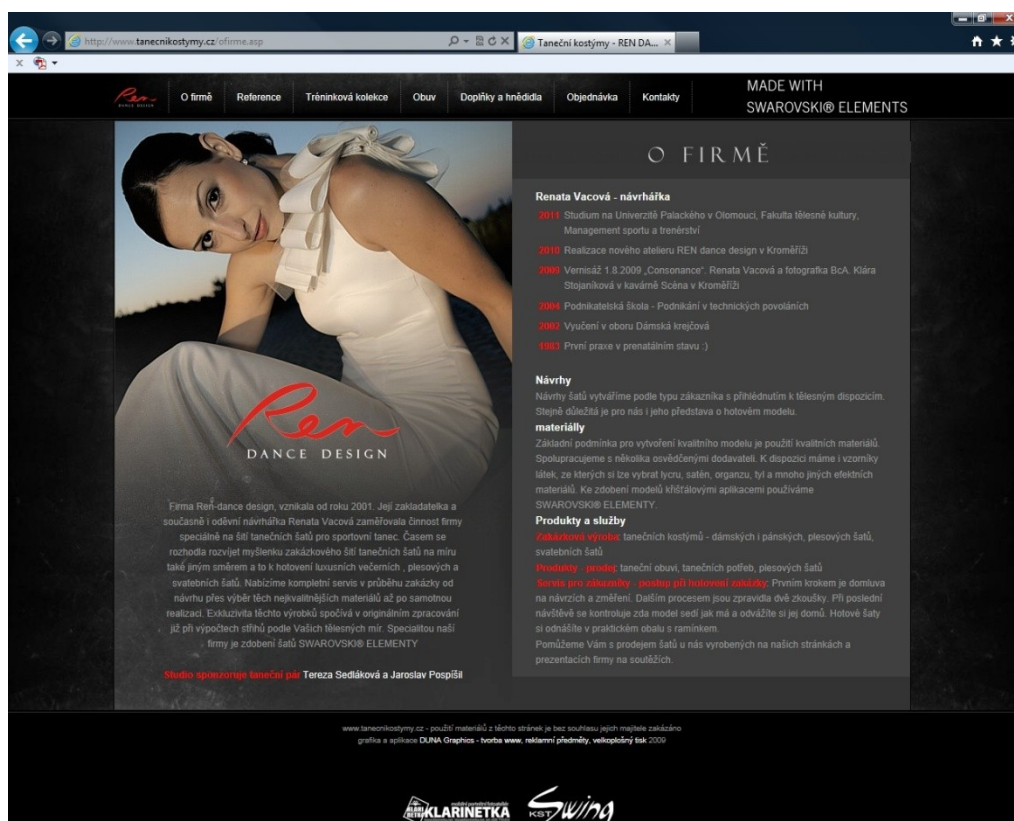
http://www.tanecnikostymy.cz/ofirme.asp

Taneční kostýmy - REN DA...

Ren DANCE DESIGN

O firmě | Reference | Tréninková kolekce | Obuv | Doplňky a hnědidla | Objednávka | Kontakty

MADE WITH SWAROVSKI® ELEMENTS

O FIRMĚ

Renata Vacová - návrhářka

2011 Studium na Univerzitě Palackého v Olomouci, Fakulta tělesné kultury, Management sportu a trenérství

2010 Realizace nového atelieru REN dance design v Kroměříži

2009 Vernisáž 1.8.2009 „Consonance". Renata Vacová a fotografka BcA. Klára Stojaníková v kavárně Scéna v Kroměříži

2004 Podnikatelská škola - Podnikání v technických povoláních

2002 Vyučení v oboru Dámská krejčová

1983 První praxe v prenatálním stavu :)

Návrhy
Návrhy šatů vytváříme podle typu zákazníka s přihlédnutím k tělesným dispozicím. Stejně důležitá je pro nás i jeho představa o hotovém modelu.

materiály
Základní podmínka pro vytvoření kvalitního modelu je použití kvalitních materiálů. Spolupracujeme s několika osvědčenými dodavateli. K dispozici máme i vzorníky látek, ze kterých si lze vybrat lycru, satén, organzu, tyl a mnoho jiných efektních materiálů. Ke zdobení modelů křišťálovými aplikacemi používáme SWAROVSKI® ELEMENTY.

Produkty a služby
Zakázková výroba: tanečních kostýmů - dámských i pánských, plesových šatů, svatebních šatů
Produkty - prodej: taneční obuvi, tanečních potřeb, plesových šatů
Servis pro zákazníky - postup při hotovení zakázky: Prvním krokem je domluva na návrzích a změření. Dalším procesem jsou zpravidla dvě zkoušky. Při poslední návštěvě se kontroluje zda model sedí jak má a odvážíte si jej domů. Hotové šaty si odnášíte v praktickém obalu s ramínkem.
Pomůžeme Vám s prodejem šatů u nás vyrobených na našich stránkách a prezentacích firmy na soutěžích.

Ren DANCE DESIGN

Firma Ren-dance design, vznikala od roku 2001. Její zakladatelka a současně i oděvní návrhářka Renata Vacová zaměřovala činnost firmy speciálně na šití tanečních šatů pro sportovní tanec. Časem se rozhodla rozvíjet myšlenku zakázkového šití tanečních šatů na míru také jiným směrem a to k hotovení luxusních večerních , plesových a svatebních šatů. Nabízíme kompletní servis v průběhu zakázky od návrhu přes výběr těch nejkvalitnějších materiálů až po samotnou realizaci. Exkluzivita těchto výrobků spočívá v originálním zpracování již při výpočtech střihů podle Vašich tělesných mír. Specialitou naší firmy je zdobení šatů SWAROVSKI® ELEMENTY

Studio sponzoruje taneční pár Tereza Sedláková a Jaroslav Pospíšil

www.tanecnikostymy.cz - použití materiálů z těchto stránek je bez souhlasu jejich majitele zakázáno
grafika a aplikace DUNA Graphics - tvorba www, reklamní předměty, velkoplošný tisk 2009

KLARINETKA KST Swing